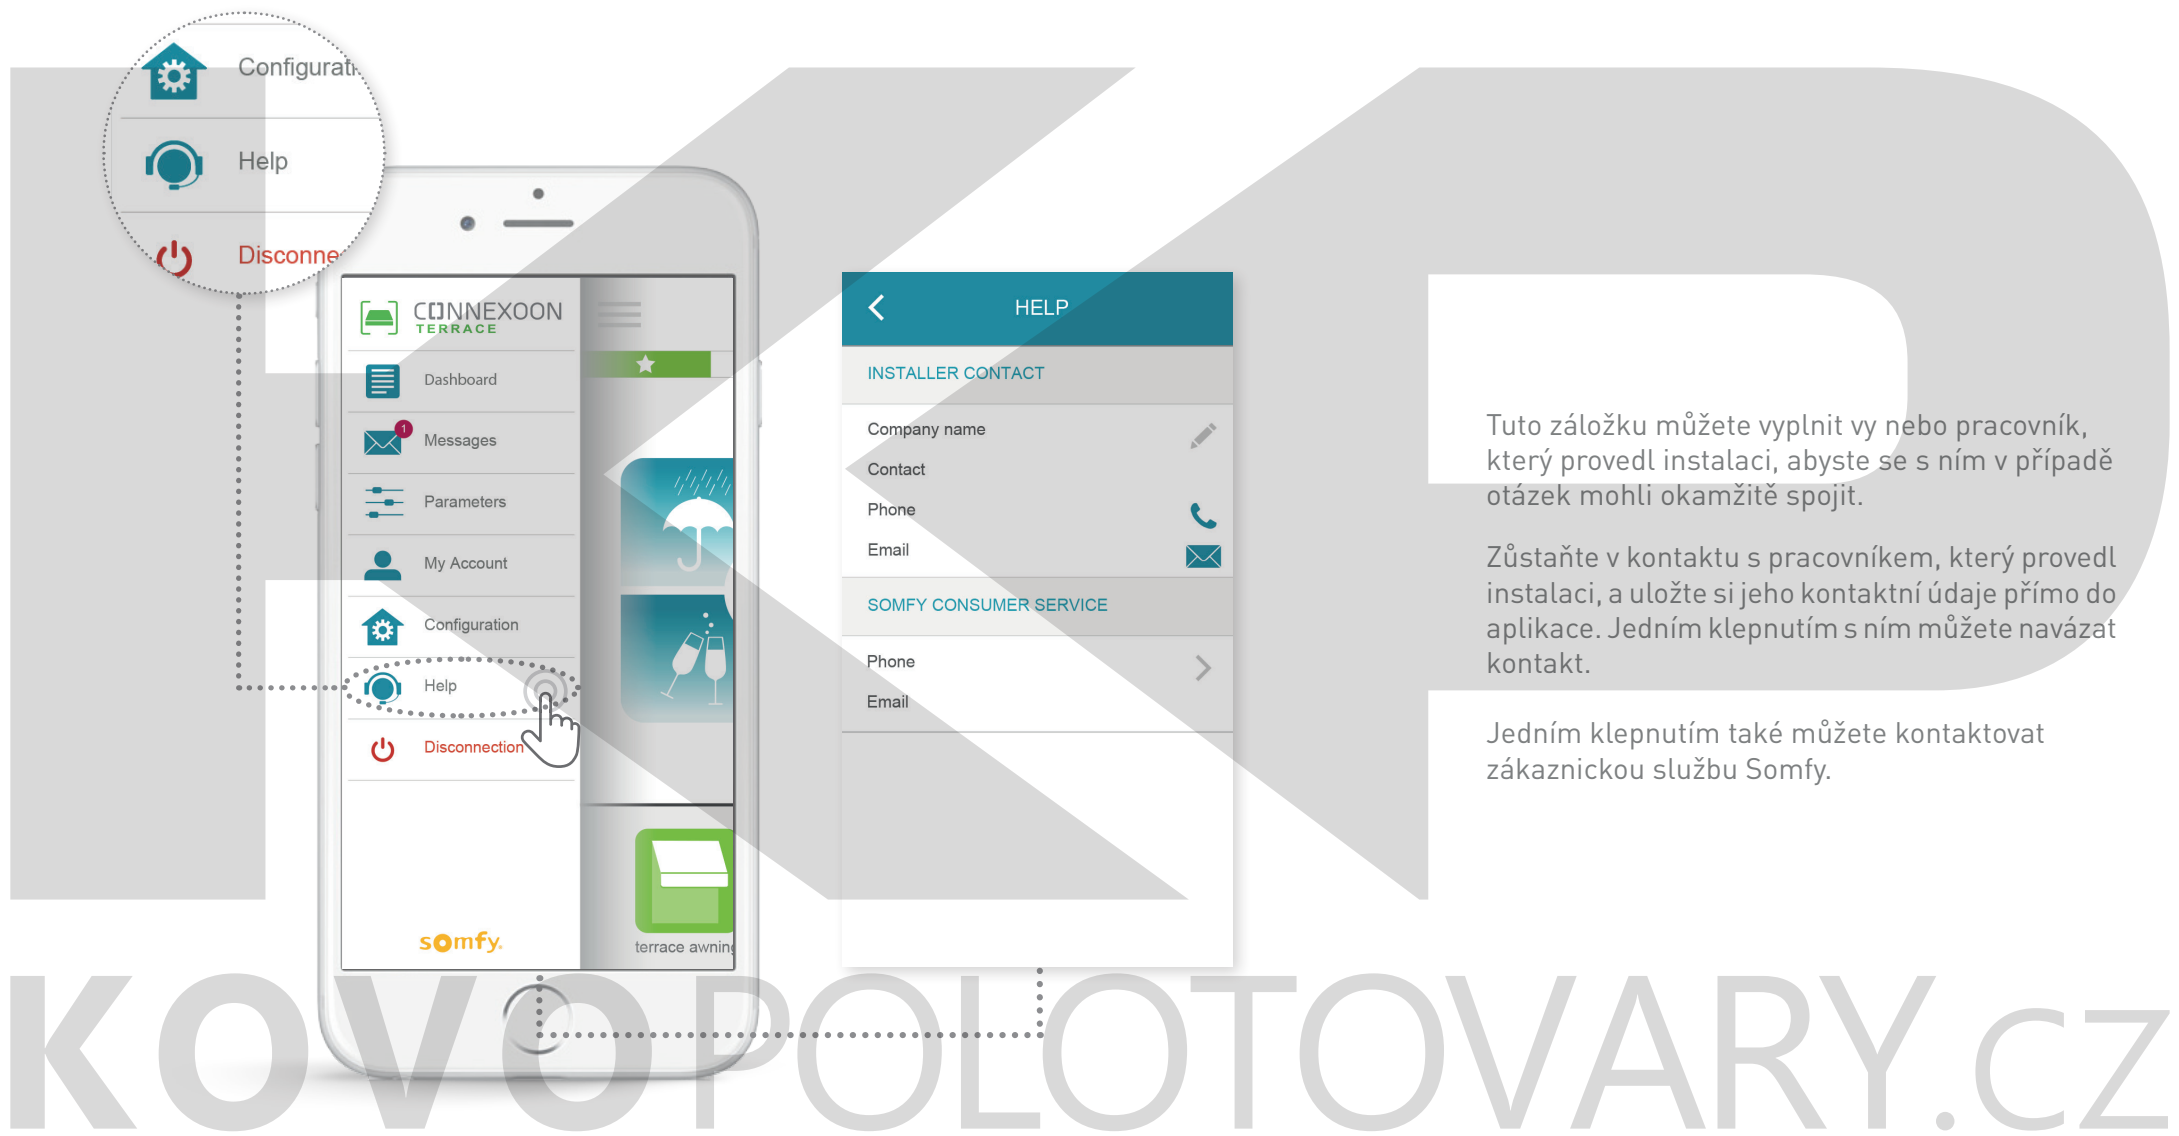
Configurati

Help

Disconne

CONNEXOON
TERRACE

Dashboard

1

Messages

Parameters

My Account

Configuration

Help

Disconnection

somfy

terrace awnin

HELP

INSTALLER CONTACT

Company name

Contact

Phone

Email

SOMFY CONSUMER SERVICE

Phone

Email

Tuto záložku můžete vyplnit vy nebo pracovník, který provedl instalaci, abyste se s ním v případě otázek mohli okamžitě spojit.

Zůstaňte v kontaktu s pracovníkem, který provedl instalaci, a uložte si jeho kontaktní údaje přímo do aplikace. Jedním klepnutím s ním můžete navázat kontakt.

Jedním klepnutím také můžete kontaktovat zákaznickou službu Somfy.

KOVOPOLOTOVARY.CZ